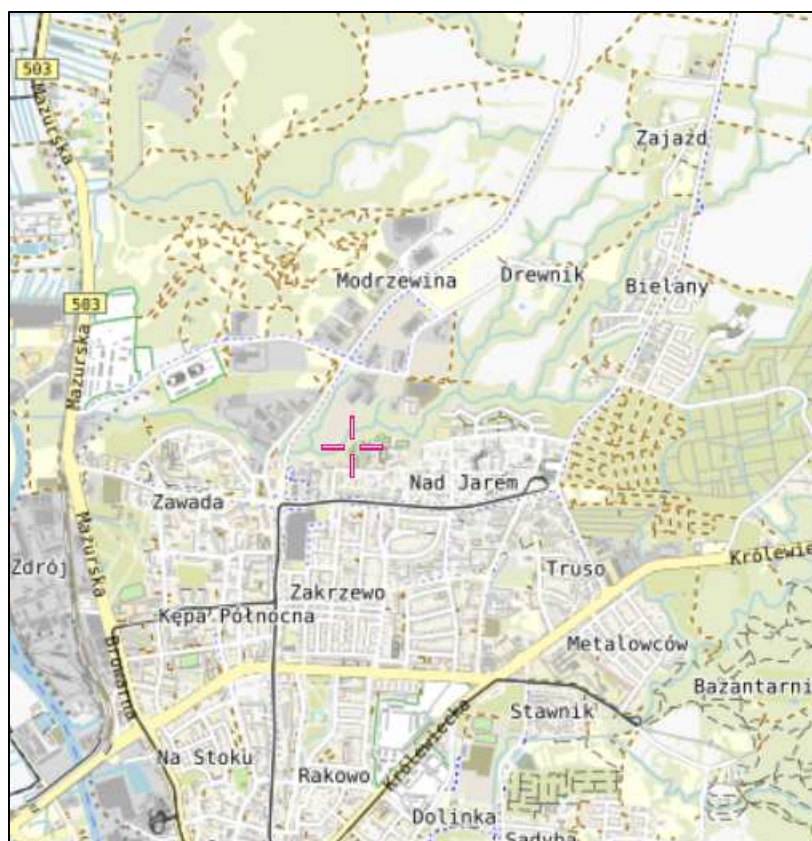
503
Mazurska
Zajazd
503
Modrzewina
Drewnik
Bielany
Mazurska
Nad Jarem
Zawada
Mazurska
Zdrój
Zakrzewo
Truso
Królewie
Kępa Północna
Metalowców
Bronowa
Bażantarni
Stawnik
Królewiecka
Na Stoku
Rakowo
Dolinka
Sadyba